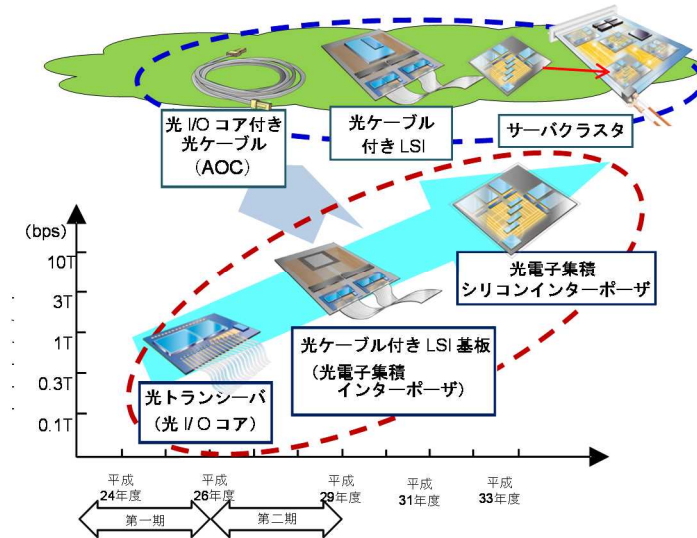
光 I/O コア付き
光ケーブル
（AOC）

光ケーブル
付き LSI

サーバクラスタ

（bps）

10T

3T

1T

0.3T

0.1T

光電子集積
シリコンインターポーザ

光ケーブル付き LSI 基板
（光電子集積
インターポーザ）

光トランシーバ
（光 I/O コア）

平成
24年度

平成
26年度

平成
29年度

平成
31年度

平成
33年度

第一期

第二期